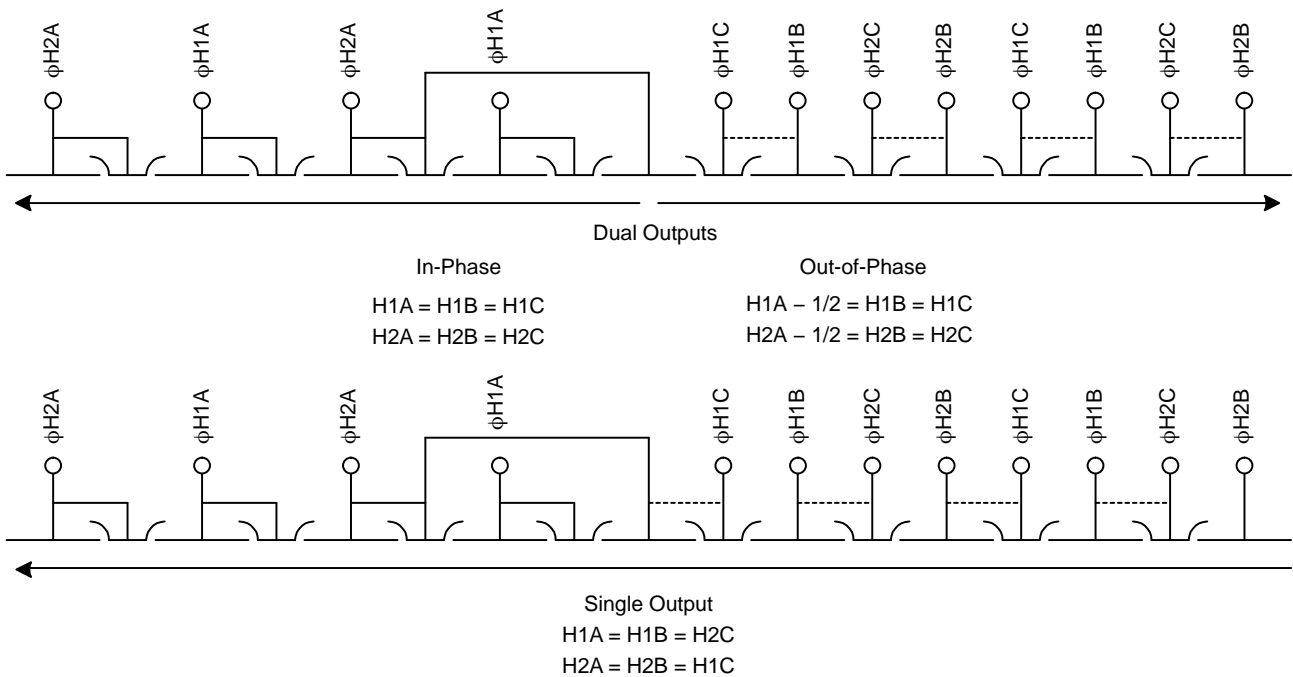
φH2A φH1A φH2A φH1A φH1C φH1B φH2C φH2B φH1C φH1B φH2C φH2B

Dual Outputs

In-Phase
H1A = H1B = H1C
H2A = H2B = H2C

Out-of-Phase
H1A – 1/2 = H1B = H1C
H2A – 1/2 = H2B = H2C

φH2A φH1A φH2A φH1A φH1C φH1B φH2C φH2B φH1C φH1B φH2C φH2B

Single Output
H1A = H1B = H2C
H2A = H2B = H1C